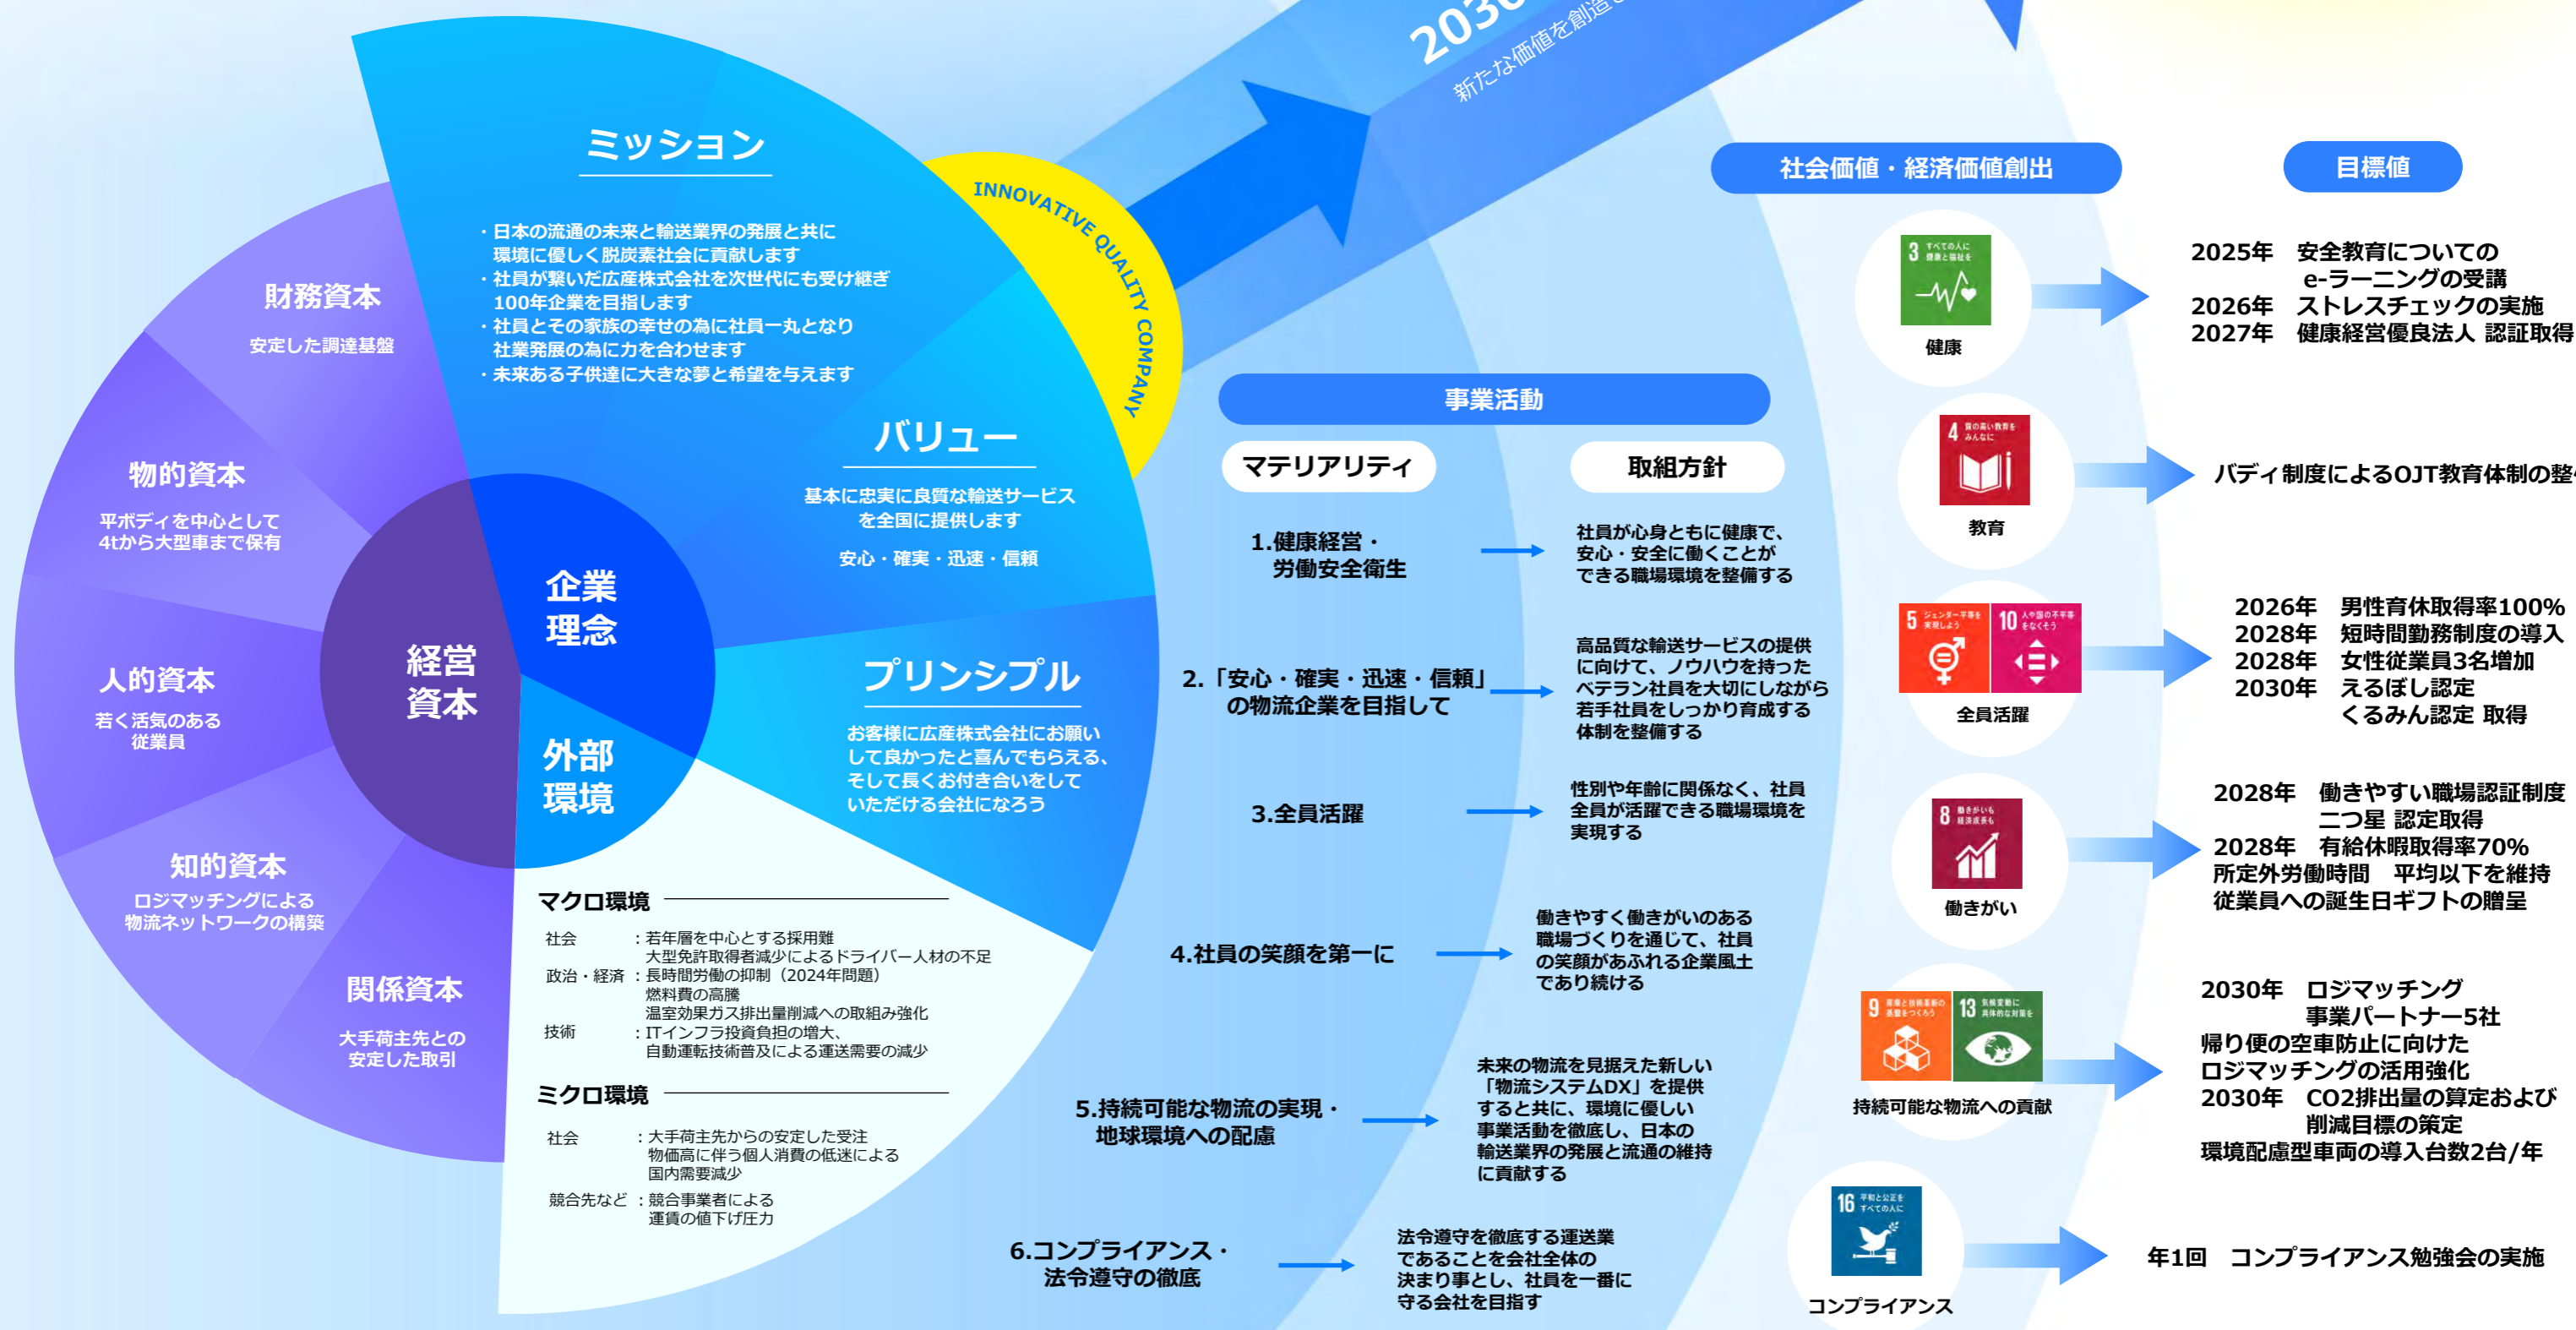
2030
新たな価値を創造

ミッション

・日本の流通の未来と輸送業界の発展と共に環境に優しく脱炭素社会に貢献します
・社員が繋いだ広産株式会社を次世代にも受け継ぎ100年企業を目指します
・社員とその家族の幸せの為に社員一丸となり社業発展の為に力を合わせます
・未来ある子供達に大きな夢と希望を与えます

INNOVATIVE QUALITY COMPANY

バリュー

基本に忠実に良質な輸送サービスを全国に提供します

安心・確実・迅速・信頼

企業理念

プリンシプル

お客様に広産株式会社にお願いして良かったと喜んでもらえる、そして長くお付き合いをしていただける会社になろう

財務資本
安定した調達基盤

物的資本
平ボディを中心として4tから大型車まで保有

人的資本
若く活気のある従業員

知的資本
ロジマッチングによる物流ネットワークの構築

関係資本
大手荷主先との安定した取引

経営資本

外部環境

マクロ環境

社会　：若年層を中心とする採用難
大型免許取得者減少によるドライバー人材の不足
政治・経済：長時間労働の抑制（2024年問題）
燃料費の高騰
温室効果ガス排出量削減への取組み強化
技術　：ITインフラ投資負担の増大、
自動運転技術普及による運送需要の減少

ミクロ環境

社会　：大手荷主先からの安定した受注
物価高に伴う個人消費の低迷による
国内需要減少
競合先など：競合事業者による
運賃の値下げ圧力

事業活動

マテリアリティ
取組方針

1.健康経営・労働安全衛生
社員が心身ともに健康で、安心・安全に働くことができる職場環境を整備する

2.「安心・確実・迅速・信頼」の物流企業を目指して
高品質な輸送サービスの提供に向けて、ノウハウを持ったベテラン社員を大切にしながら若手社員をしっかり育成する体制を整備する

3.全員活躍
性別や年齢に関係なく、社員全員が活躍できる職場環境を実現する

4.社員の笑顔を第一に
働きやすく働きがいのある職場づくりを通じて、社員の笑顔があふれる企業風土であり続ける

5.持続可能な物流の実現・地球環境への配慮
未来の物流を見据えた新しい「物流システムDX」を提供すると共に、環境に優しい事業活動を徹底し、日本の輸送業界の発展と流通の維持に貢献する

6.コンプライアンス・法令遵守の徹底
法令遵守を徹底する運送業であることを会社全体の決まり事とし、社員を一番に守る会社を目指す

社会価値・経済価値創出

3 すべての人に健康と福祉を
健康

4 質の高い教育をみんなに
教育

5 ジェンダー平等を実現しよう
10 人や国の不平等をなくそう
全員活躍

8 働きがいも経済成長も
働きがい

9 産業と技術革新の基盤をつくろう
13 気候変動に具体的な対策を
持続可能な物流への貢献

16 平和と公正をすべての人に
コンプライアンス

目標値

2025年　安全教育についての
e-ラーニングの受講
2026年　ストレスチェックの実施
2027年　健康経営優良法人 認証取得

バディ制度によるOJT教育体制の整

2026年　男性育休取得率100%
2028年　短時間勤務制度の導入
2028年　女性従業員3名増加
2030年　えるぼし認定
くるみん認定 取得

2028年　働きやすい職場認証制度
二つ星 認定取得
2028年　有給休暇取得率70%
所定外労働時間　平均以下を維持
従業員への誕生日ギフトの贈呈

2030年　ロジマッチング
事業パートナー5社
帰り便の空車防止に向けた
ロジマッチングの活用強化
2030年　CO2排出量の算定および
削減目標の策定
環境配慮型車両の導入台数2台/年

年1回　コンプライアンス勉強会の実施